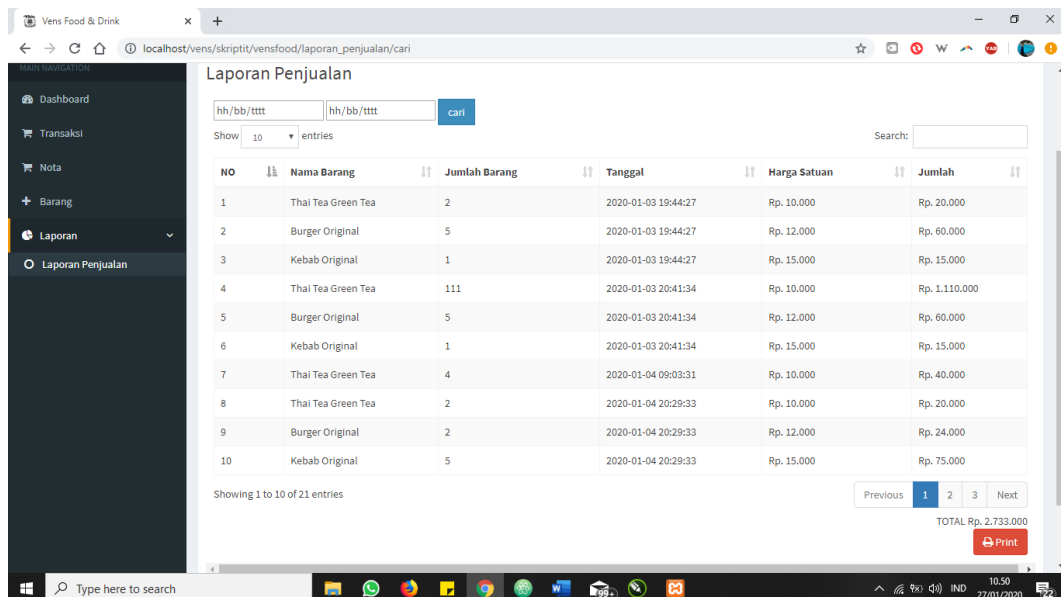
Vens Food & Drink

localhost/vens/skriptit/vensfood/laporan_penjualan/cari

MAIN NAVIGATION

Dashboard

Transaksi

Nota

Barang

Laporan

Laporan Penjualan

Laporan Penjualan

hh/bb/tttt hh/bb/tttt cari

Show 10 entries

Search:

| NO | Nama Barang | Jumlah Barang | Tanggal | Harga Satuan | Jumlah |
|---|---|---|---|---|---|
| 1 | Thai Tea Green Tea | 2 | 2020-01-03 19:44:27 | Rp. 10.000 | Rp. 20.000 |
| 2 | Burger Original | 5 | 2020-01-03 19:44:27 | Rp. 12.000 | Rp. 60.000 |
| 3 | Kebab Original | 1 | 2020-01-03 19:44:27 | Rp. 15.000 | Rp. 15.000 |
| 4 | Thai Tea Green Tea | 111 | 2020-01-03 20:41:34 | Rp. 10.000 | Rp. 1.110.000 |
| 5 | Burger Original | 5 | 2020-01-03 20:41:34 | Rp. 12.000 | Rp. 60.000 |
| 6 | Kebab Original | 1 | 2020-01-03 20:41:34 | Rp. 15.000 | Rp. 15.000 |
| 7 | Thai Tea Green Tea | 4 | 2020-01-04 09:03:31 | Rp. 10.000 | Rp. 40.000 |
| 8 | Thai Tea Green Tea | 2 | 2020-01-04 20:29:33 | Rp. 10.000 | Rp. 20.000 |
| 9 | Burger Original | 2 | 2020-01-04 20:29:33 | Rp. 12.000 | Rp. 24.000 |
| 10 | Kebab Original | 5 | 2020-01-04 20:29:33 | Rp. 15.000 | Rp. 75.000 |

Showing 1 to 10 of 21 entries

Previous 1 2 3 Next

TOTAL Rp. 2.733.000

Print

Type here to search

IND 10.50 27/01/2020